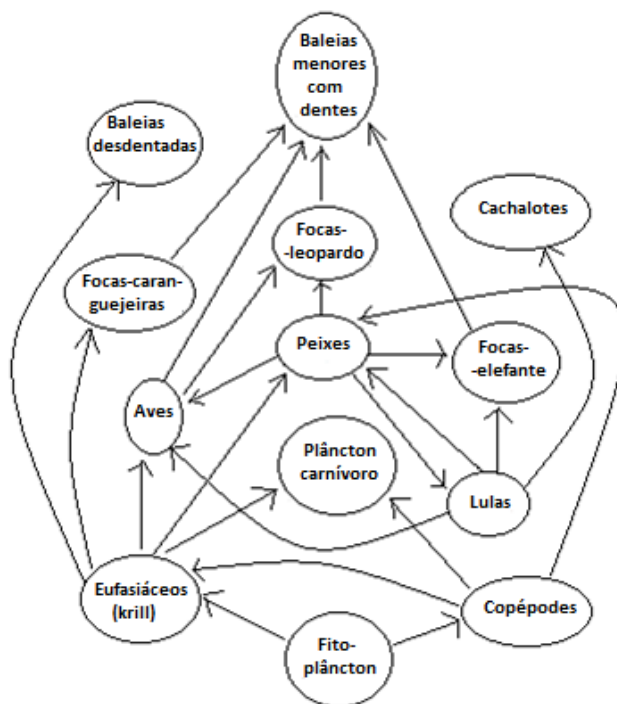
Baleias menores com dentes

Baleias desdentadas

Cachalotes

Focas-leopardo

Focas-caranguejeiras

Peixes

Focas-elefante

Aves

Plâncton carnívoro

Lulas

Eufasiáceos (krill)

Copépodes

Fitoplâncton